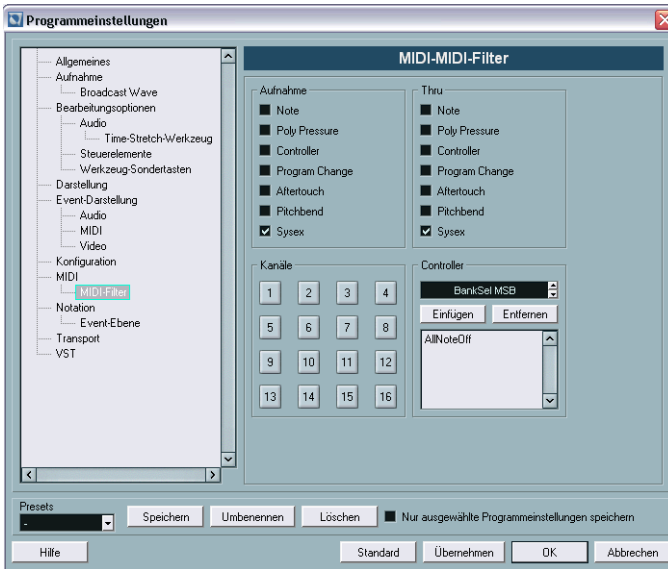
Programmeinstellungen

Allgemeines
Aufnahme
Broadcast Wave
Bearbeitungsoptionen
Audio
Time-Stretch-Werkzeug
Steuerelemente
Werkzeug-Sondertasten
Darstellung
Event-Darstellung
Audio
MIDI
Video
Konfiguration
MIDI
MIDI-Filter
Notation
Event-Ebene
Transport
VST

MIDI-MIDI-Filter

Aufnahme
Note
Poly Pressure
Controller
Program Change
Aftertouch
Pitchbend
Sysex

Thru
Note
Poly Pressure
Controller
Program Change
Aftertouch
Pitchbend
Sysex

Kanäle
1 2 3 4
5 6 7 8
9 10 11 12
13 14 15 16

Controller
BankSel MSB
Einfügen
Entfernen
AllNoteOff

Presets
-
Speichern
Umbenennen
Löschen
Nur ausgewählte Programmeinstellungen speichern

Hilfe
Standard
Übernehmen
OK
Abbrechen